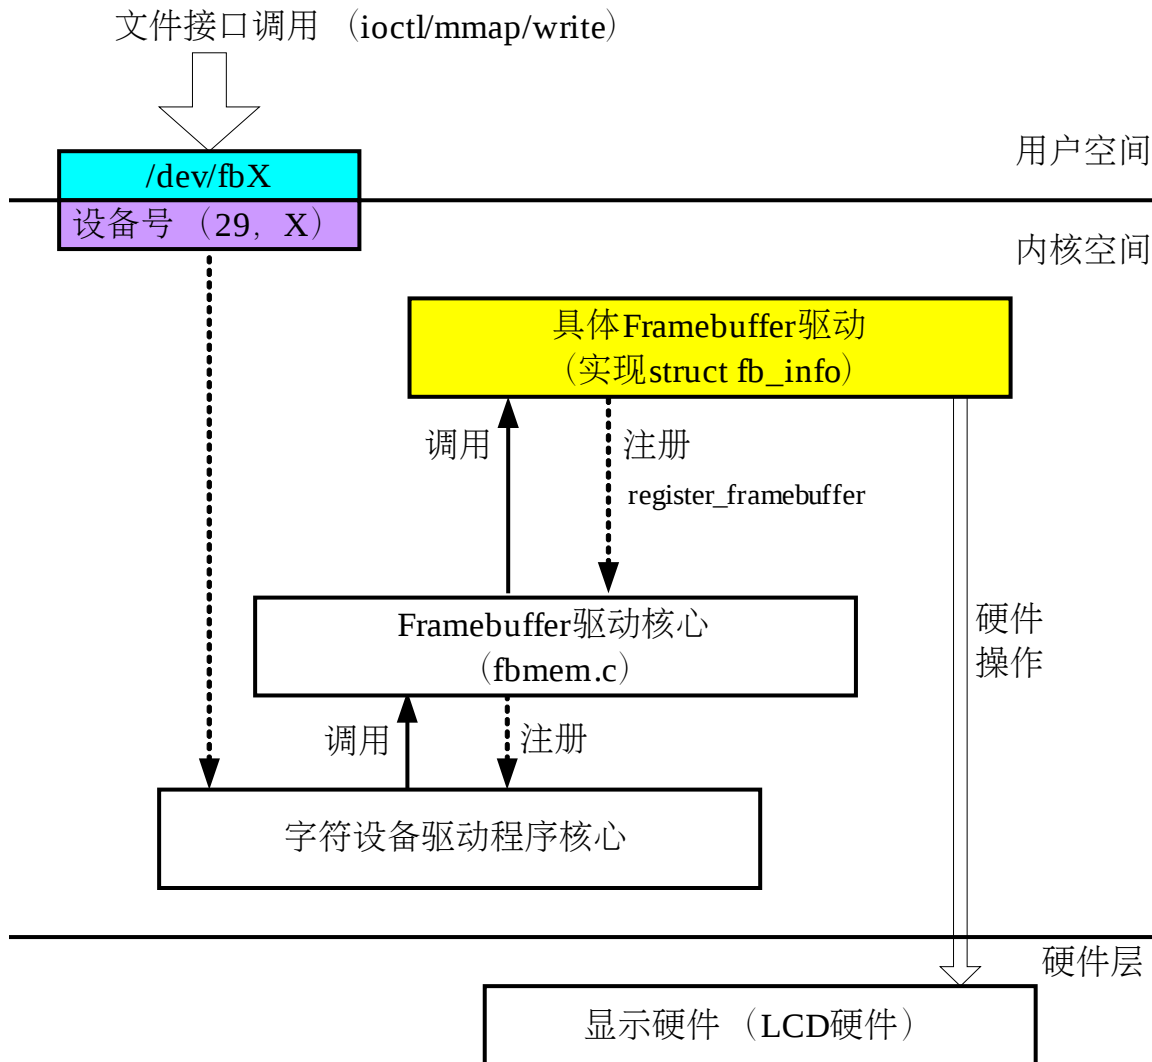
文件接口调用（ioctl/mmap/write）

用户空间

/dev/fbX

设备号（29，X）

内核空间

具体Framebuffer驱动
（实现struct fb_info）

调用

注册

register_framebuffer

硬件
操作

Framebuffer驱动核心
（fbmem.c）

调用

注册

字符设备驱动程序核心

硬件层

显示硬件（LCD硬件）